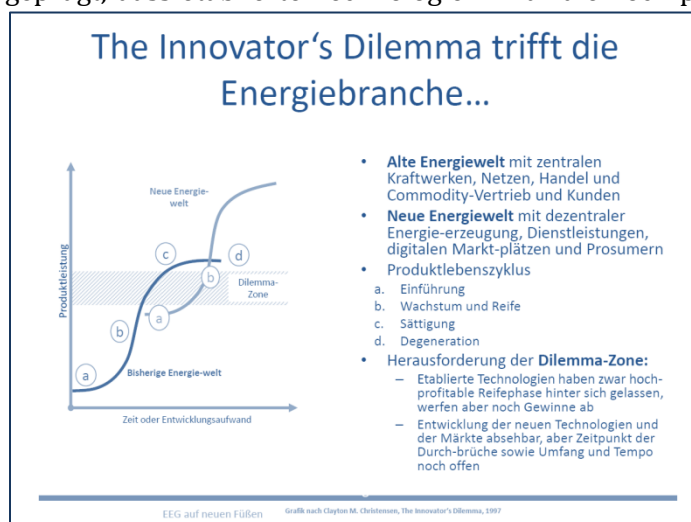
The Innovator's Dilemma trifft die Energiebranche…

Neue Energiewelt

Produktleistung

c

d

b

Dilemma-Zone

a

b

a

Bisherige Energiewelt

Zeit oder Entwicklungsaufwand

• **Alte Energiewelt** mit zentralen Kraftwerken, Netzen, Handel und Commodity-Vertrieb und Kunden
• **Neue Energiewelt** mit dezentraler Energieerzeugung, Dienstleistungen, digitalen Marktplätzen und Prosumern
• Produktlebenszyklus
a. Einführung
b. Wachstum und Reife
c. Sättigung
d. Degeneration
• Herausforderung der **Dilemma-Zone:**
– Etablierte Technologien haben zwar hochprofitable Reifephase hinter sich gelassen, werfen aber noch Gewinne ab
– Entwicklung der neuen Technologien und der Märkte absehbar, aber Zeitpunkt der Durchbrüche sowie Umfang und Tempo noch offen

EEG auf neuen Füßen

Grafik nach Clayton M. Christensen, The Innovator's Dilemma, 1997